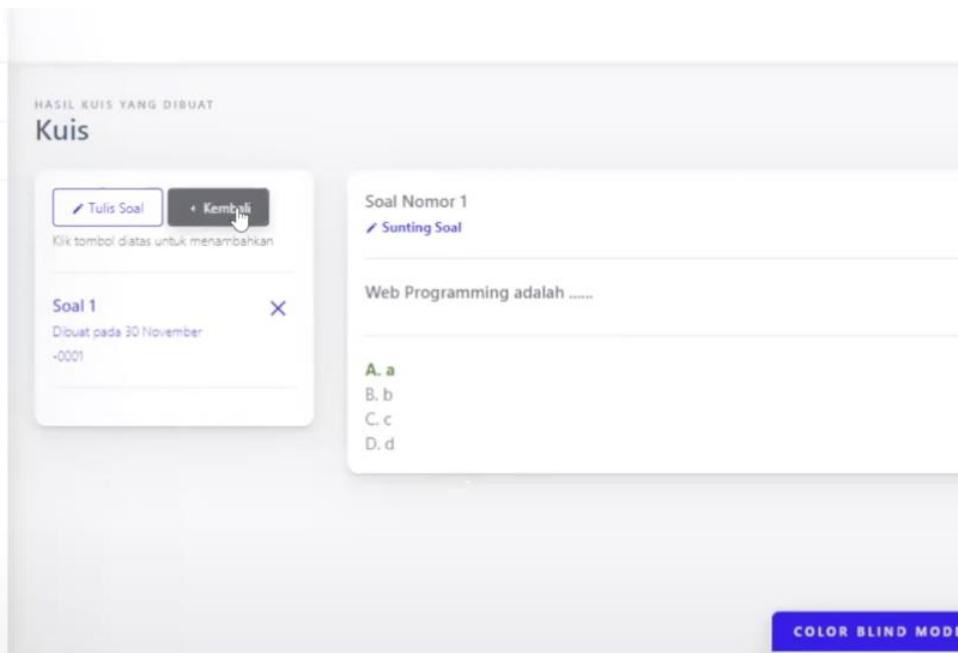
HASIL KUIS YANG DIBUAT

Kuis

Tulis Soal

Kembali

Klik tombol diatas untuk menambahkan

Soal 1

Dibuat pada 30 November -0001

Soal Nomor 1

Sunting Soal

Web Programming adalah ......

A. a
B. b
C. c
D. d

COLOR BLIND MOD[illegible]